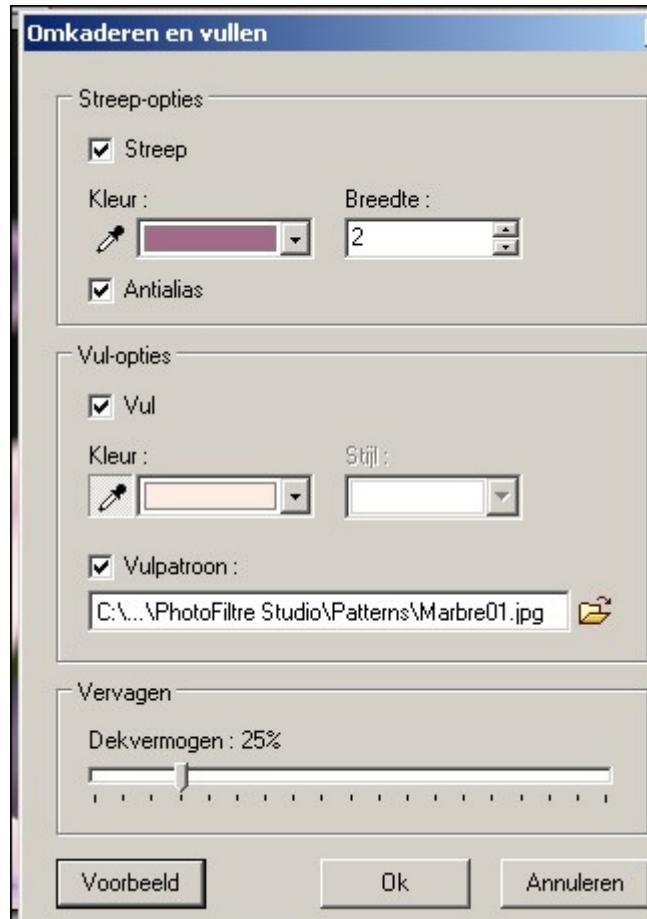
Omkaderen en vullen

Streep-opties

Streep

Kleur :

Breedte :

2

Antialias

Vul-opties

Vul

Kleur :

Stijl :

Vulpatroon :

C:\...\PhotoFiltre Studio\Patterns\Marbre01.jpg

Vervagen

Dekvermogen : 25%

Voorbeeld

Ok

Annuleren